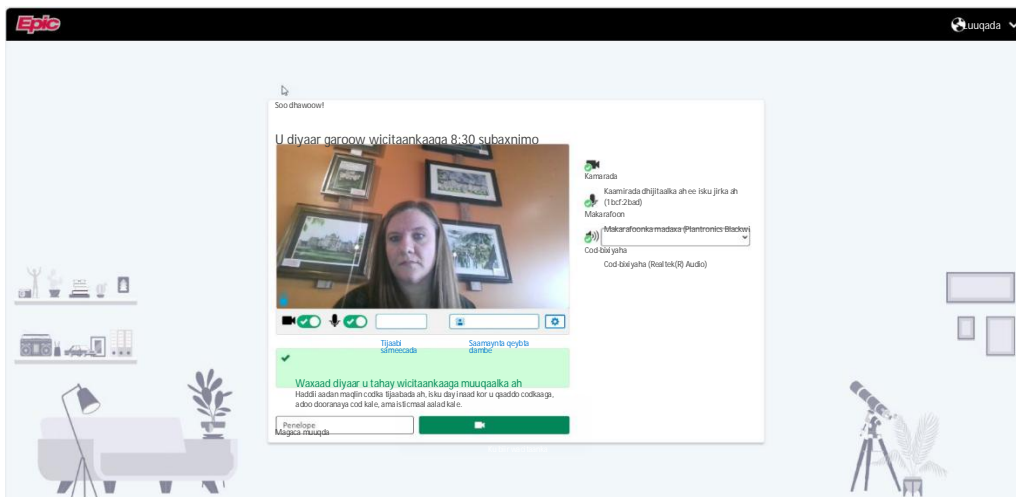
Epic

Luuqada

Soo dhawoow!

U diyaar garoow wicitaankaaga 8:30 subaxnimo

Kamarada

Kaamirada dhijitaalka ah ee isku jirka ah (1bcf:2bad)

Makarafoon

Makarafoonka madaxa (Plantronics Blackw

Cod-biixiyaha

Cod-biixiyaha (Realtek(R) Audio)

Tijaabi sameecada

Saamaynta qeybta dambe

Waxaad diyaar u tahay wicitaankaaga muuqaalka ah

Haddii aadan maqlin codka tijaabada ah, isku day inaad kor u qaaddo codkaaga, adoo dooranaya cod kale, ama isticmaal aalad kale.

Penelope

Magaca muuqda